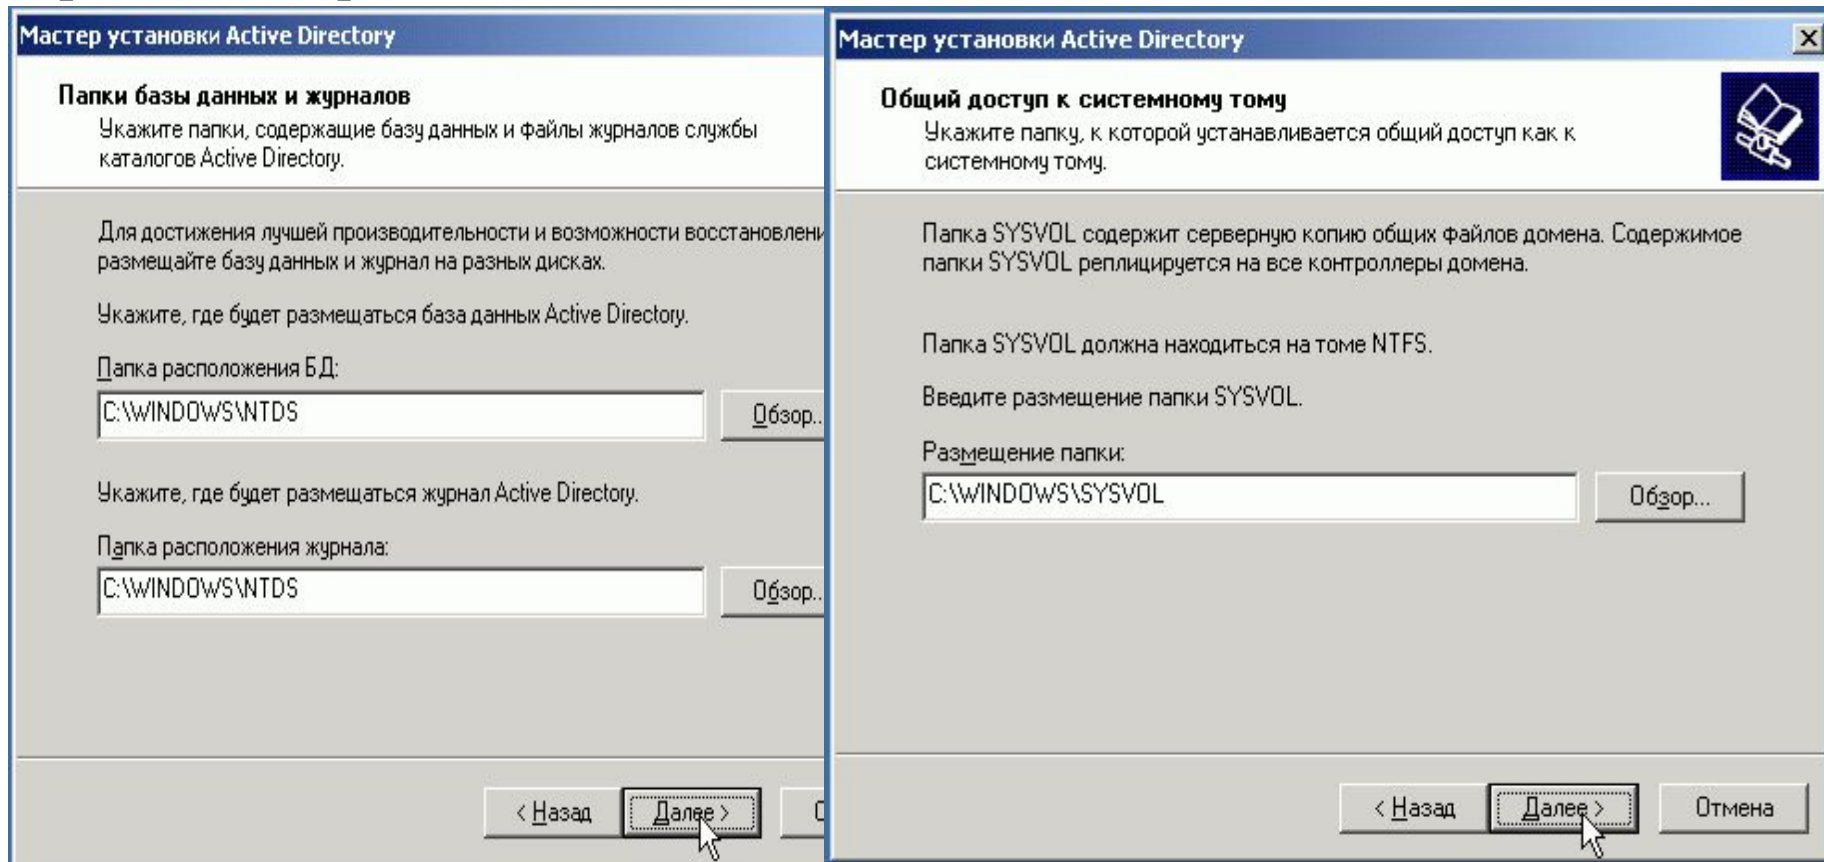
Мастер установки Active Directory

Папки базы данных и журналов

Укажите папки, содержащие базу данных и файлы журналов службы каталогов Active Directory.

Для достижения лучшей производительности и возможности восстановлени размещайте базу данных и журнал на разных дисках.

Укажите, где будет размещаться база данных Active Directory.

Папка расположения БД:

C:\WINDOWS\NTDS

Обзор..

Укажите, где будет размещаться журнал Active Directory.

Папка расположения журнала:

C:\WINDOWS\NTDS

Обзор..

< Назад

Далее >

Мастер установки Active Directory

Общий доступ к системному тому

Укажите папку, к которой устанавливается общий доступ как к системному тому.

Папка SYSVOL содержит серверную копию общих файлов домена. Содержимое папки SYSVOL реплицируется на все контроллеры домена.

Папка SYSVOL должна находиться на томе NTFS.

Введите размещение папки SYSVOL.

Размещение папки:

C:\WINDOWS\SYSVOL

Обзор...

< Назад

Далее >

Отмена